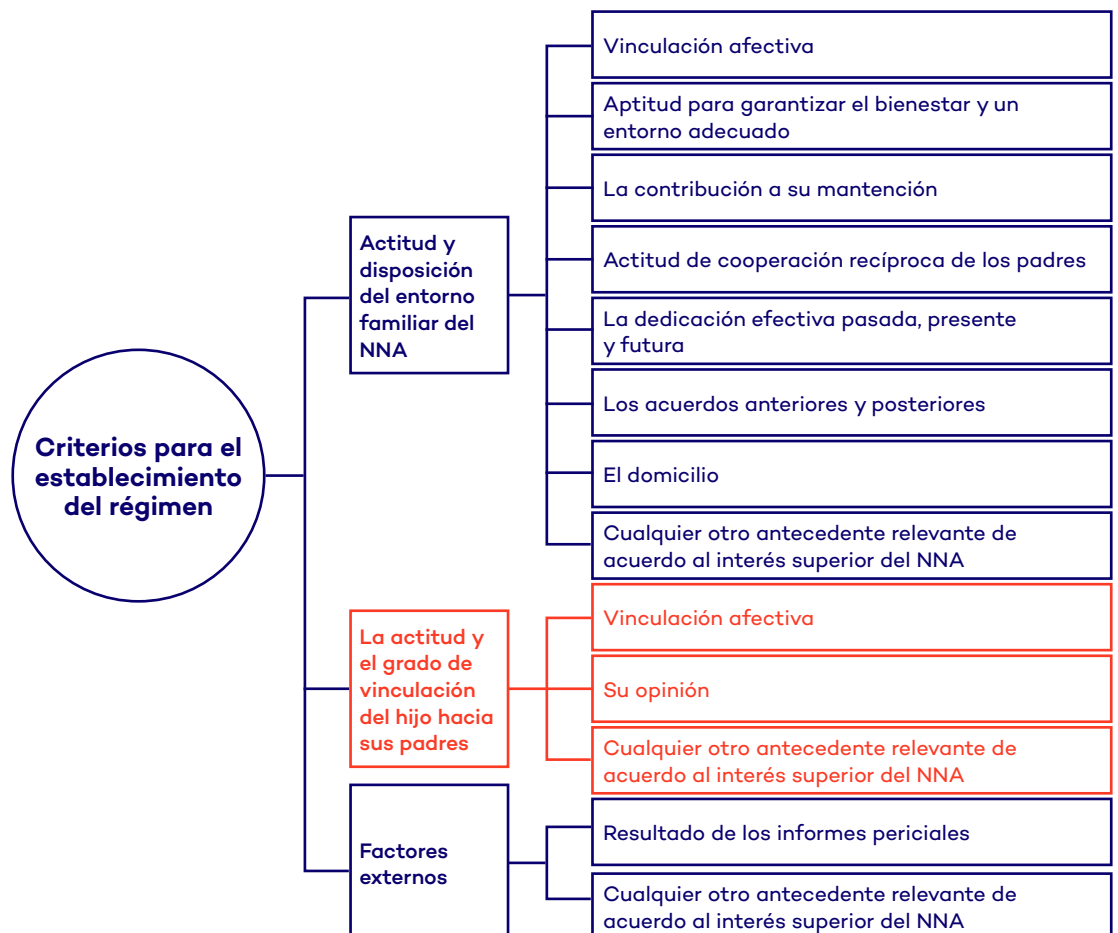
Criterios para el establecimiento del régimen

Actitud y disposición del entorno familiar del NNA

Vinculación afectiva

Aptitud para garantizar el bienestar y un entorno adecuado

La contribución a su mantención

Actitud de cooperación recíproca de los padres

La dedicación efectiva pasada, presente y futura

Los acuerdos anteriores y posteriores

El domicilio

Cualquier otro antecedente relevante de acuerdo al interés superior del NNA

La actitud y el grado de vinculación del hijo hacia sus padres

Vinculación afectiva

Su opinión

Cualquier otro antecedente relevante de acuerdo al interés superior del NNA

Factores externos

Resultado de los informes periciales

Cualquier otro antecedente relevante de acuerdo al interés superior del NNA